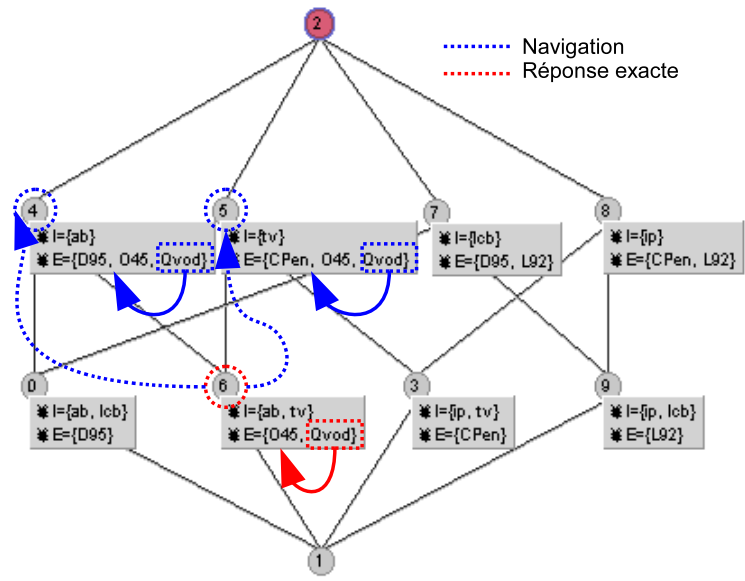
2

Navigation
Réponse exacte

4
I={ab}
E={D95, O45, Qvod}

5
I={tv}
E={CPen, O45, Qvod}

7
I={lcb}
E={D95, L92}

8
I={ip}
E={CPen, L92}

0
I={ab, lcb}
E={D95}

6
I={ab, tv}
E={O45, Qvod}

3
I={ip, tv}
E={CPen}

9
I={ip, lcb}
E={L92}

1